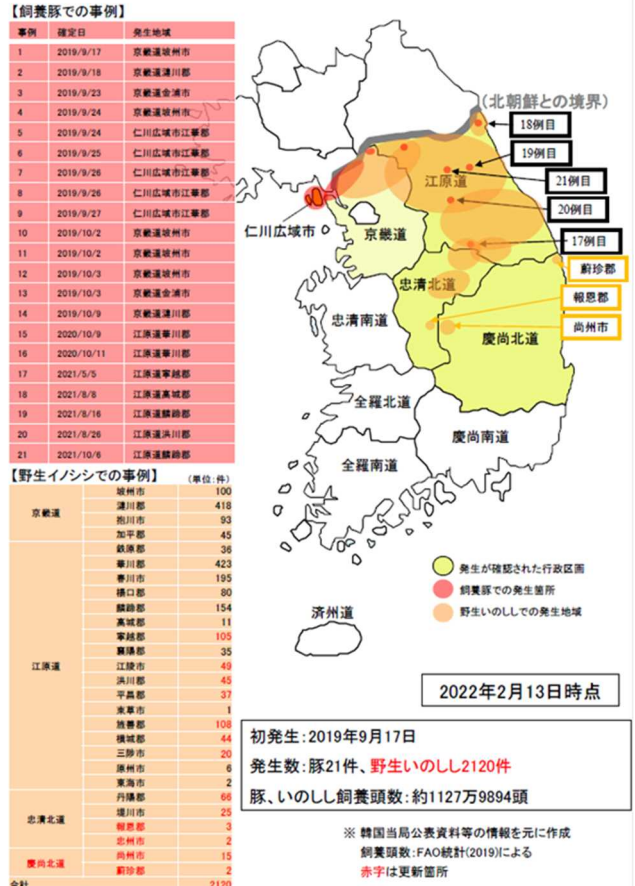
【飼養豚での事例】

| 事例 | 確定日 | 発生地域 |
|---|---|---|
| 1 | 2019/9/17 | 京畿道坡州市 |
| 2 | 2019/9/18 | 京畿道漣川郡 |
| 3 | 2019/9/23 | 京畿道金浦市 |
| 4 | 2019/9/24 | 京畿道坡州市 |
| 5 | 2019/9/24 | 仁川広域市江華郡 |
| 6 | 2019/9/25 | 仁川広域市江華郡 |
| 7 | 2019/9/26 | 仁川広域市江華郡 |
| 8 | 2019/9/26 | 仁川広域市江華郡 |
| 9 | 2019/9/27 | 仁川広域市江華郡 |
| 10 | 2019/10/2 | 京畿道坡州市 |
| 11 | 2019/10/2 | 京畿道坡州市 |
| 12 | 2019/10/3 | 京畿道坡州市 |
| 13 | 2019/10/3 | 京畿道金浦市 |
| 14 | 2019/10/9 | 京畿道漣川郡 |
| 15 | 2020/10/9 | 江原道華川郡 |
| 16 | 2020/10/11 | 江原道華川郡 |
| 17 | 2021/5/5 | 江原道寧越郡 |
| 18 | 2021/8/8 | 江原道高城郡 |
| 19 | 2021/8/16 | 江原道麟蹄郡 |
| 20 | 2021/8/26 | 江原道洪川郡 |
| 21 | 2021/10/6 | 江原道麟蹄郡 |

【野生イノシシでの事例】 (単位:件)

| | | |
|---|---|---|
| 京畿道 | 坡州市 | 100 |
| | 漣川郡 | 418 |
| | 抱川市 | 93 |
| | 加平郡 | 45 |
| 江原道 | 鉄原郡 | 36 |
| | 華川郡 | 423 |
| | 春川市 | 195 |
| | 揚口郡 | 80 |
| | 麟蹄郡 | 154 |
| | 高城郡 | 11 |
| | 寧越郡 | 105 |
| | 襄陽郡 | 35 |
| | 江陵市 | 49 |
| | 洪川郡 | 45 |
| | 平昌郡 | 37 |
| | 束草市 | 1 |
| | 旌善郡 | 108 |
| | 横城郡 | 44 |
| | 三陟市 | 20 |
| | 原州市 | 6 |
| | 東海市 | 2 |
| 忠清北道 | 丹陽郡 | 66 |
| | 堤川市 | 25 |
| | 報恩郡 | 3 |
| | 忠州市 | 2 |
| 慶尚北道 | 尚州市 | 15 |
| | 蔚珍郡 | 2 |
| 合計 | | 2120 |

(北朝鮮との境界)
18例目
19例目
21例目
20例目
17例目
蔚珍郡
報恩郡
尚州市
仁川広域市
京畿道
江原道
忠清北道
忠清南道
慶尚北道
全羅北道
慶尚南道
全羅南道
済州道

発生が確認された行政区画
飼養豚での発生箇所
野生いのししでの発生地域

2022年2月13日時点

初発生:2019年9月17日
発生数:豚21件、野生いのしし2120件
豚、いのしし飼養頭数:約1127万9894頭

※ 韓国当局公表資料等の情報を元に作成
飼養頭数:FAO統計(2019)による
赤字は更新箇所